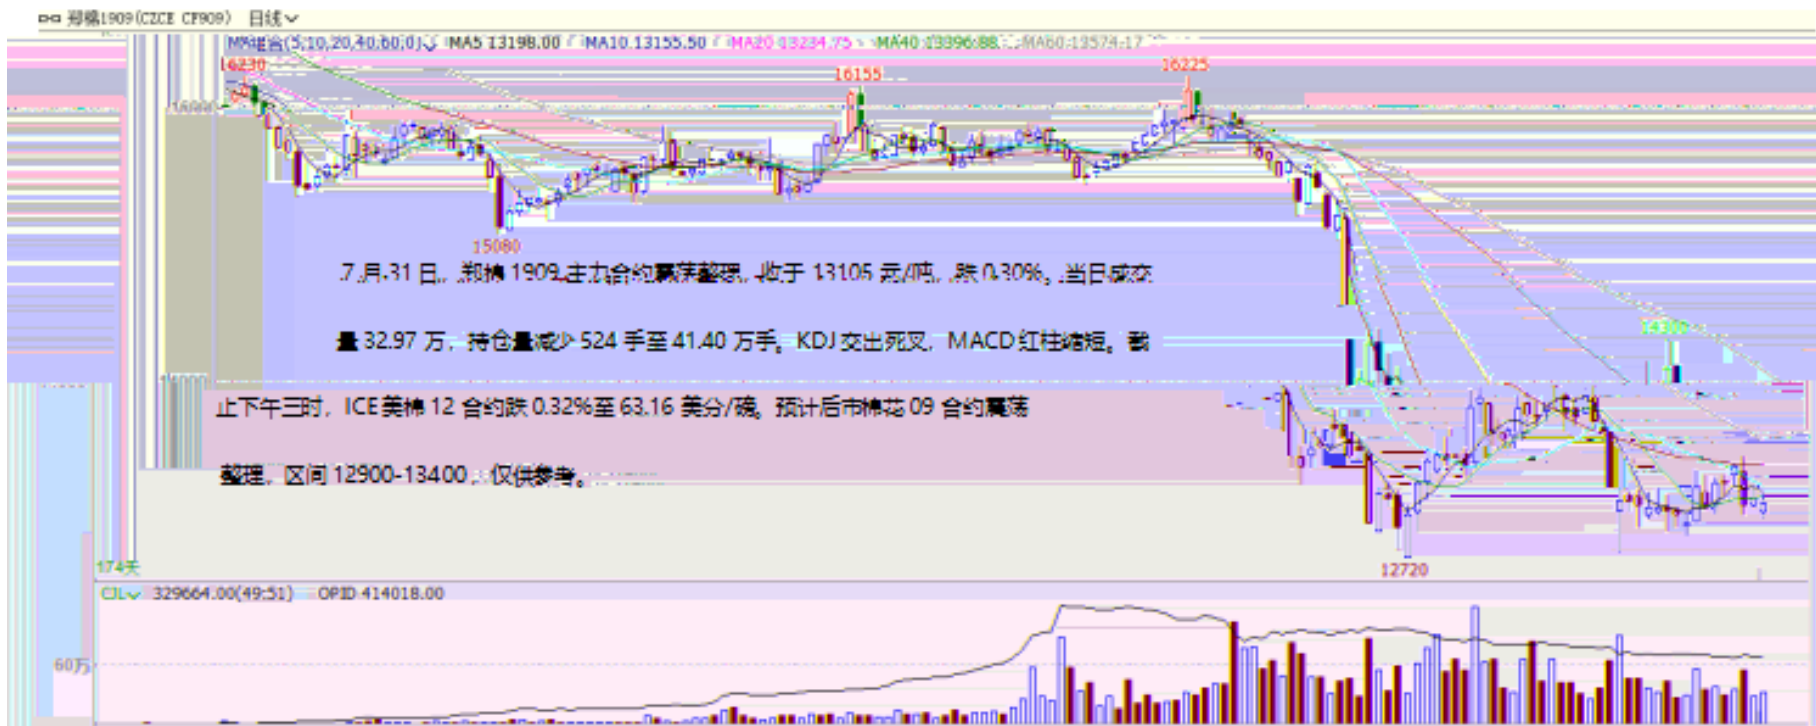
郑棉1909(CZCE CF909) 日线

MA组合(5,10,20,40,60,0) MA5 13198.00 MA10 13155.50 MA20 13234.75 MA40 13396.88 MA60 13574.17

16230

16155

16225

15080

7月31日，郑棉1909主力合约震荡整理，收于13105元/吨，跌0.30%，当日成交量32.97万，持仓量减少524手至41.40万手。KDJ交出死叉，MACD红柱缩短。截止下午三时，ICE美棉12合约跌0.32%至63.16美分/磅。预计后市棉花09合约震荡整理，区间12900-13400，仅供参考。

14300

12720

174天

CJL 329664.00(49:51) OPID 414018.00

60万